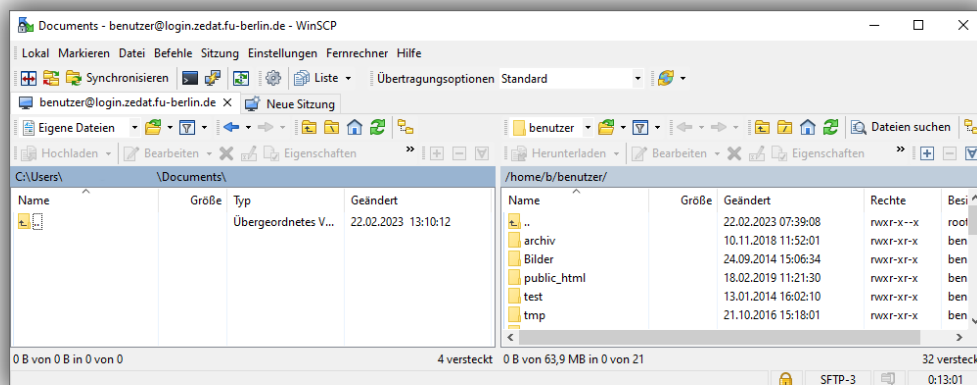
Documents - benutzer@login.zedat.fu-berlin.de - WinSCP

Lokal Markieren Datei Befehle Sitzung Einstellungen Fernrechner Hilfe

Synchronisieren Liste Übertragungsoptionen Standard

benutzer@login.zedat.fu-berlin.de Neue Sitzung

Eigene Dateien

Hochladen Bearbeiten Eigenschaften

C:\Users\ \Documents\

| Name | Größe | Typ | Geändert |
|---|---|---|---|
| .. | | Übergeordnetes V... | 22.02.2023 13:10:12 |

0 B von 0 B in 0 von 0

4 versteckt

benutzer

Dateien suchen

Herunterladen Bearbeiten Eigenschaften

/home/b/benutzer/

| Name | Größe | Geändert | Rechte | Besi |
|---|---|---|---|---|
| .. | | 22.02.2023 07:39:08 | rwxr-x--x | root |
| archiv | | 10.11.2018 11:52:01 | rwxr-xr-x | ben |
| Bilder | | 24.09.2014 15:06:34 | rwxr-xr-x | ben |
| public_html | | 18.02.2019 11:21:30 | rwxr-xr-x | ben |
| test | | 13.01.2014 16:02:10 | rwxr-xr-x | ben |
| tmp | | 21.10.2016 15:18:01 | rwxr-xr-x | ben |

0 B von 63,9 MB in 0 von 21

32 versteckt

SFTP-3 0:13:01